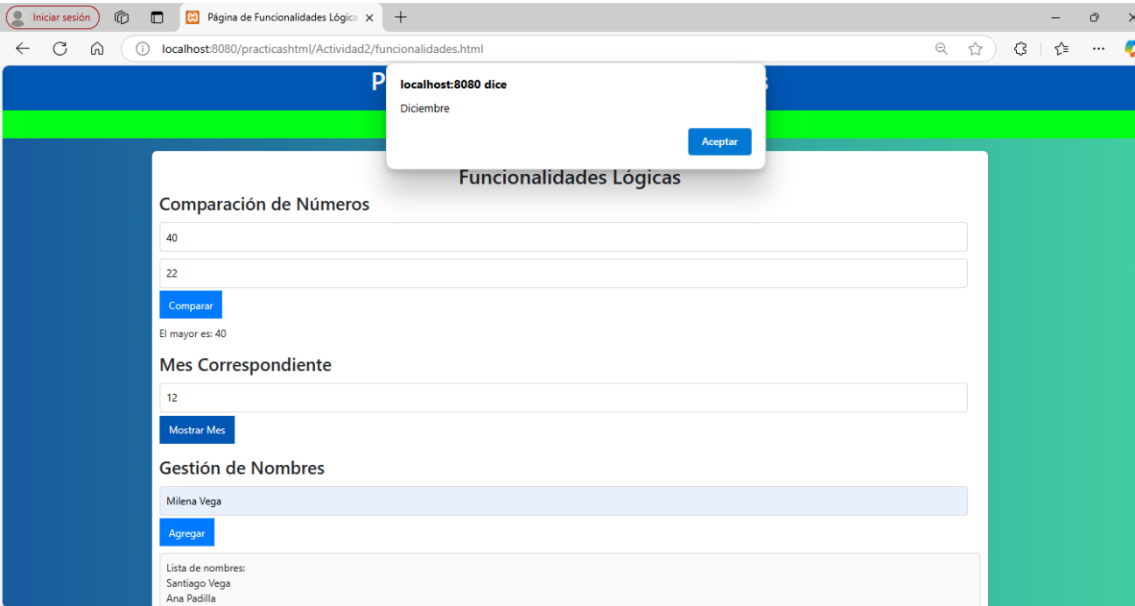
Iniciar sesión

Página de Funcionalidades Lógica ×

+

localhost:8080/practicashtml/Actividad2/funcionalidades.html

P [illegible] s

localhost:8080 dice

Diciembre

Aceptar

Funcionalidades Lógicas

Comparación de Números

40

22

Comparar

El mayor es: 40

Mes Correspondiente

12

Mostrar Mes

Gestión de Nombres

Milena Vega

Agregar

Lista de nombres:
Santiago Vega
Ana Padilla